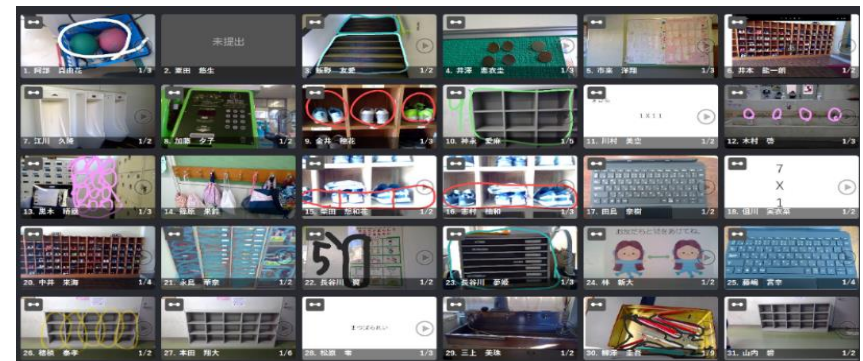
1. 阿部 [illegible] 1/3
未提出
2. 栗田 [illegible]
3. 飯野 友紀 1/2
4. 井澤 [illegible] 1/2
5. 市来 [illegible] 1/3
6. 井本 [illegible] 1/2
7. 江川 久琉 1/2
8. 加藤 夕子 1/2
9. 金井 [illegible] 1/2
10. 神永 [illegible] 1/6
1X11
11. 川村 美空 1/2
12. 木村 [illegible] 1/2
13. 黒木 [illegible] 1/2
14. 篠原 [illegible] 1/2
15. 柴田 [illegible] 1/2
16. 志村 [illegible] 1/2
17. 田島 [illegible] 1/2
7
X
1
18. 信川 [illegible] 1/2
20. 中井 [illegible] 1/4
21. 永尾 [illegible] 1/2
51
22. 長谷川 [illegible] 1/3
23. 長谷川 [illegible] 1/2
24. 林 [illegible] 1/2
25. 藤崎 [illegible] 1/4
26. 穂積 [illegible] 1/2
27. 本田 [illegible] 1/6
28. 松田 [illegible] 1/3
29. 三上 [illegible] 1/3
30. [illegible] 1/2
31. 山内 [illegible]